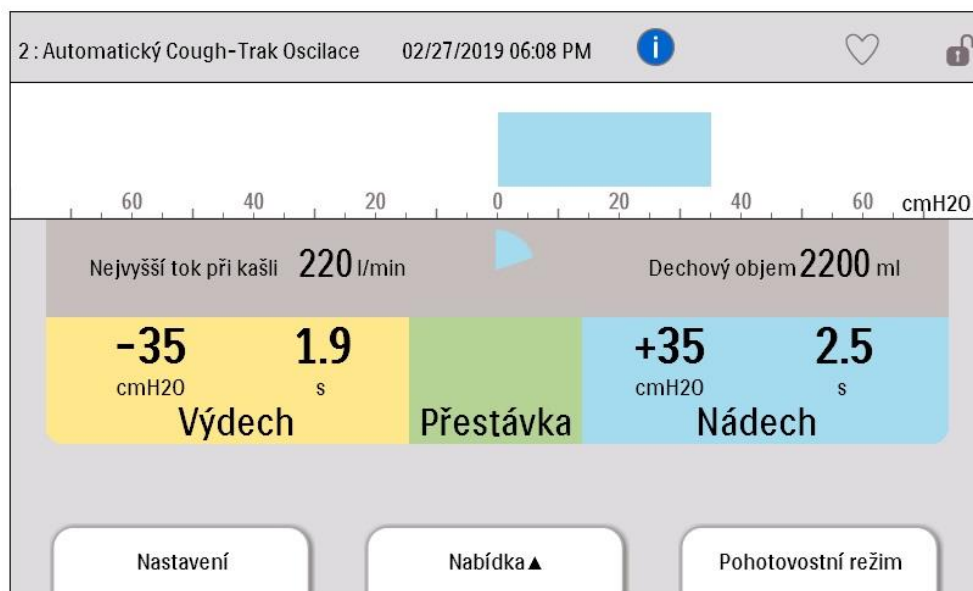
2 : Automatický Cough-Trak Oscilace 02/27/2019 06:08 PM

60 40 20 0 20 40 60 cmH20

Nejvyšší tok při kašli 220 l/min

Dechový objem 2200 ml

-35 cmH20 1.9 s Výdech

Přestávka

+35 cmH20 2.5 s Nádech

Nastavení

Nabídka▲

Pohotovostní režim